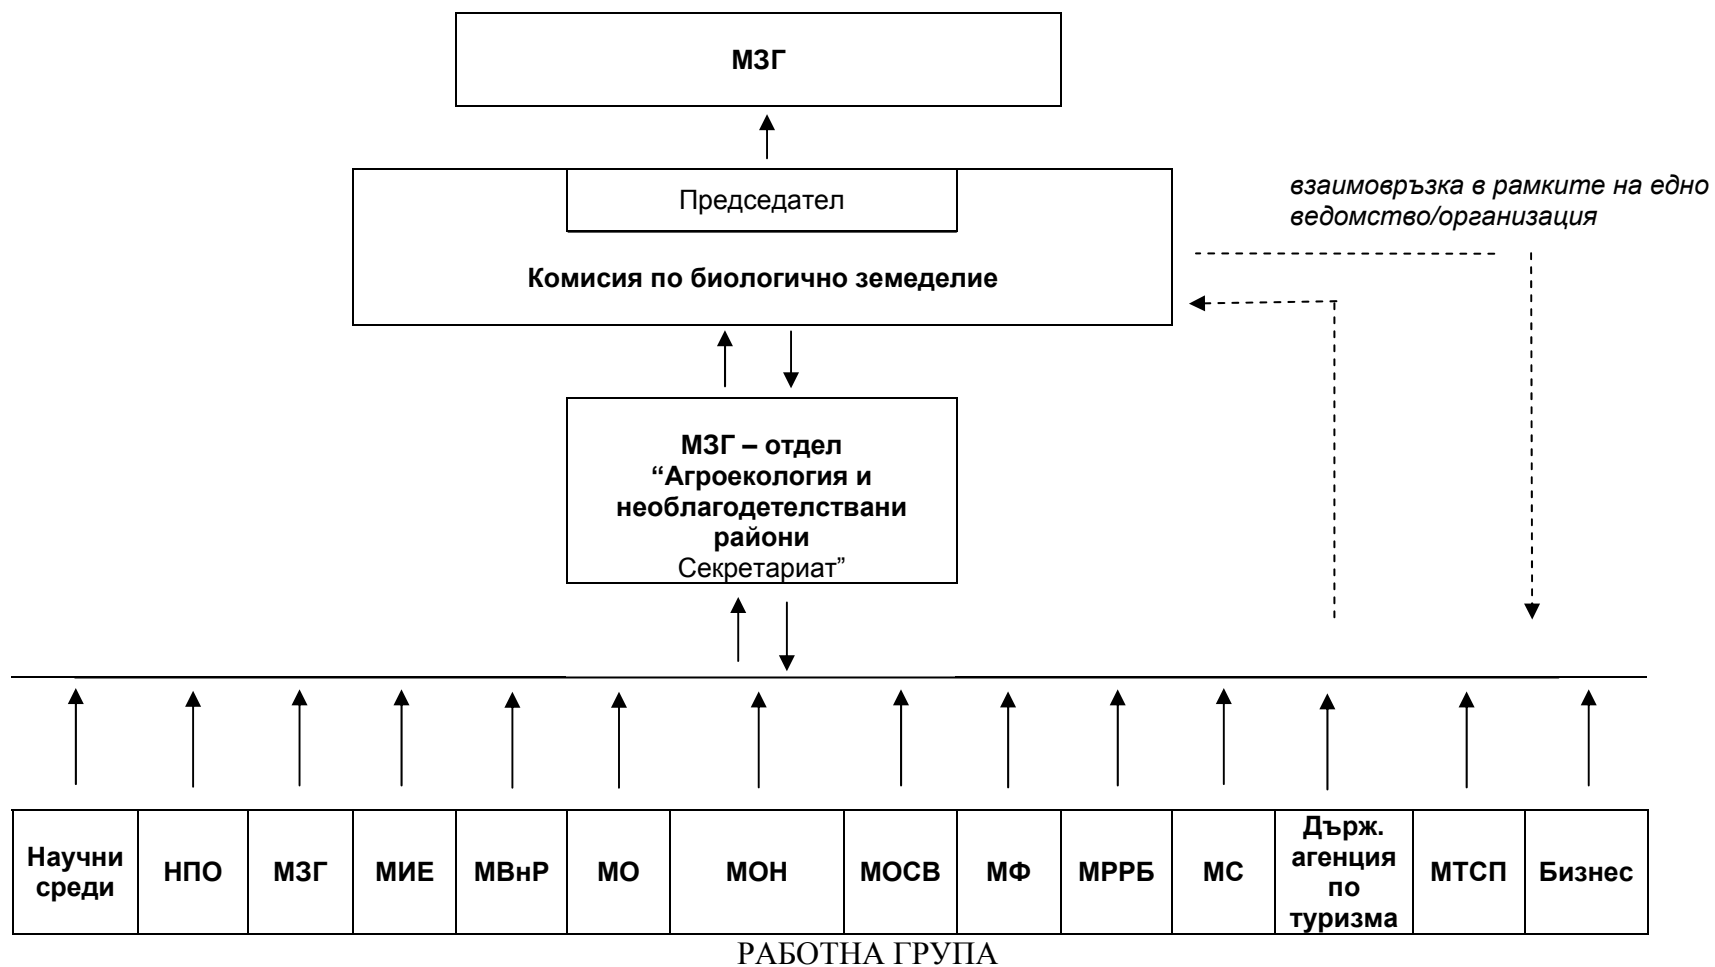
МЗГ

Председател

Комисия по биологично земеделие

взаимовръзка в рамките на едно ведомство/организация

МЗГ – отдел "Агроекология и необлагодетелствани райони Секретариат"

| Научни среди | НПО | МЗГ | МИЕ | МВнР | МО | МОН | МОСВ | МФ | МРРБ | МС | Държ. агенция по туризма | МТСП | Бизнес |
|---|---|---|---|---|---|---|---|---|---|---|---|---|---|

РАБОТНА ГРУПА